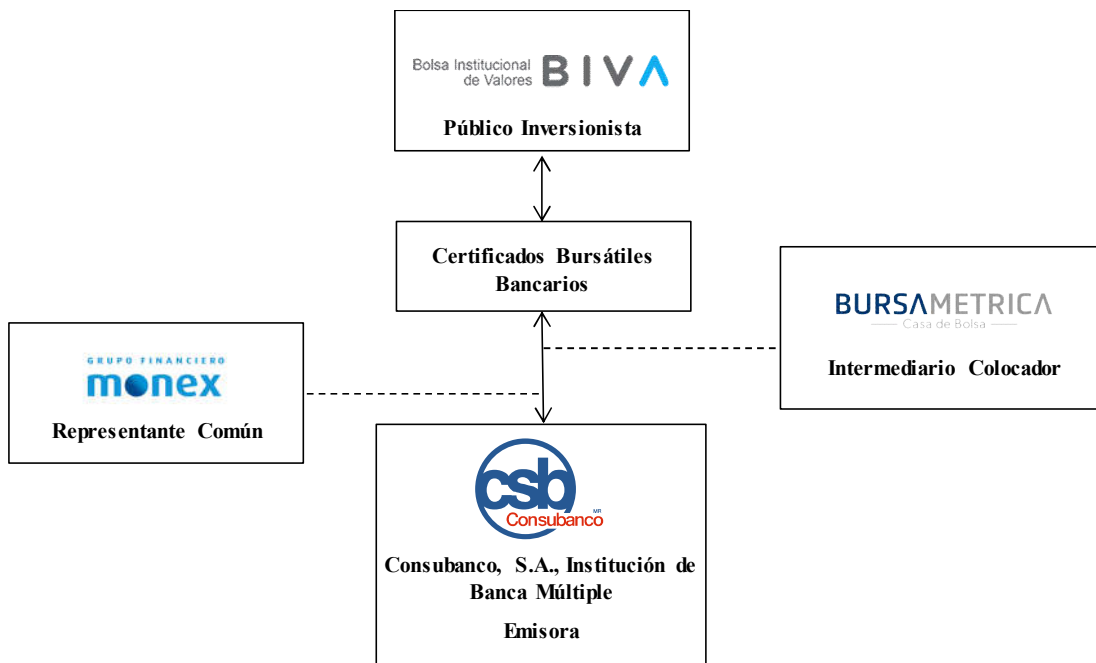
Bolsa Institucional de Valores BIVA

Público Inversionista

Certificados Bursátiles Bancarios

BURSAMETRICA
Casa de Bolsa

Intermediario Colocador

GRUPO FINANCIERO
monex

Representante Común

csb
Consubanco MR

Consubanco, S.A., Institución de Banca Múltiple

Emisora